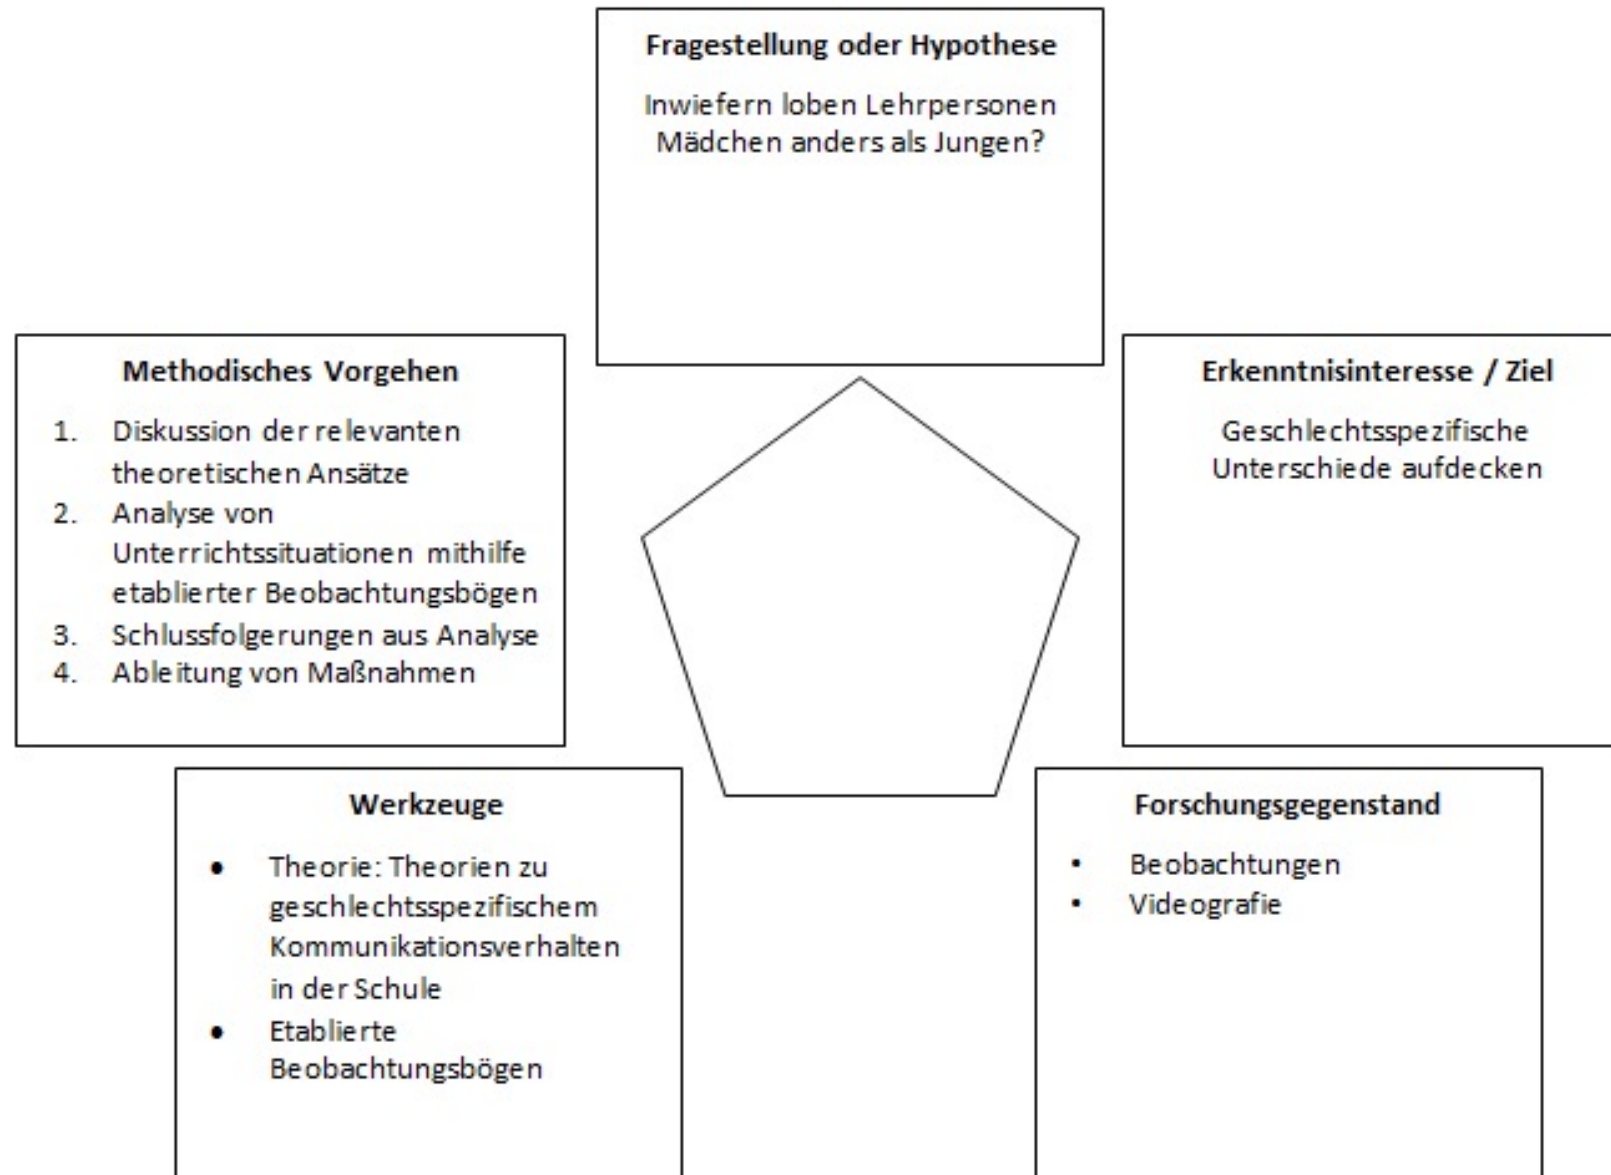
Fragestellung oder Hypothese

Inwiefern loben Lehrpersonen Mädchen anders als Jungen?

Methodisches Vorgehen

1. Diskussion der relevanten theoretischen Ansätze
2. Analyse von Unterrichtssituationen mithilfe etablierter Beobachtungsbögen
3. Schlussfolgerungen aus Analyse
4. Ableitung von Maßnahmen

Erkenntnisinteresse / Ziel

Geschlechtsspezifische Unterschiede aufdecken

Werkzeuge

- Theorie: Theorien zu geschlechtsspezifischem Kommunikationsverhalten in der Schule
- Etablierte Beobachtungsbögen

Forschungsgegenstand

- Beobachtungen
- Videografie